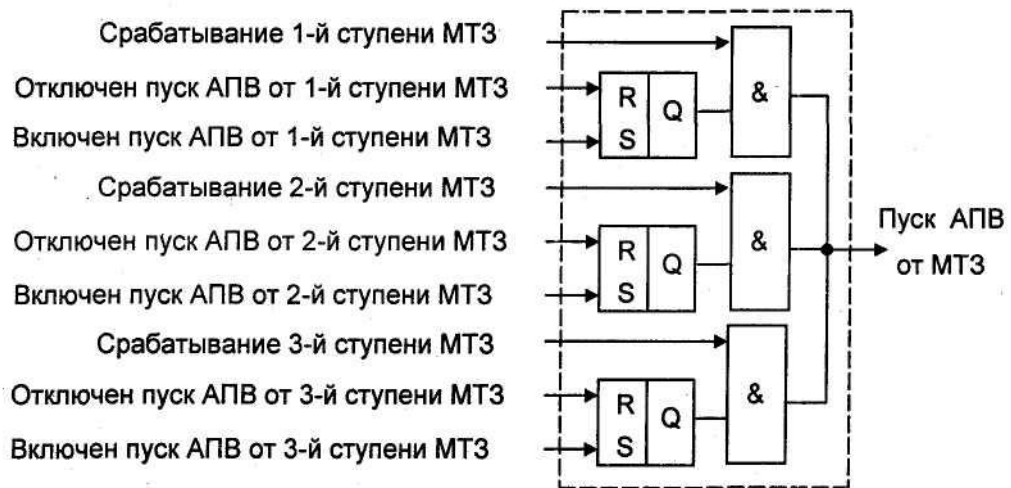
Срабатывание 1-й ступени МТЗ
Отключен пуск АПВ от 1-й ступени МТЗ
Включен пуск АПВ от 1-й ступени МТЗ
Срабатывание 2-й ступени МТЗ
Отключен пуск АПВ от 2-й ступени МТЗ
Включен пуск АПВ от 2-й ступени МТЗ
Срабатывание 3-й ступени МТЗ
Отключен пуск АПВ от 3-й ступени МТЗ
Включен пуск АПВ от 3-й ступени МТЗ

R
S
Q
&

R
S
Q
&

R
S
Q
&

Пуск АПВ от МТЗ